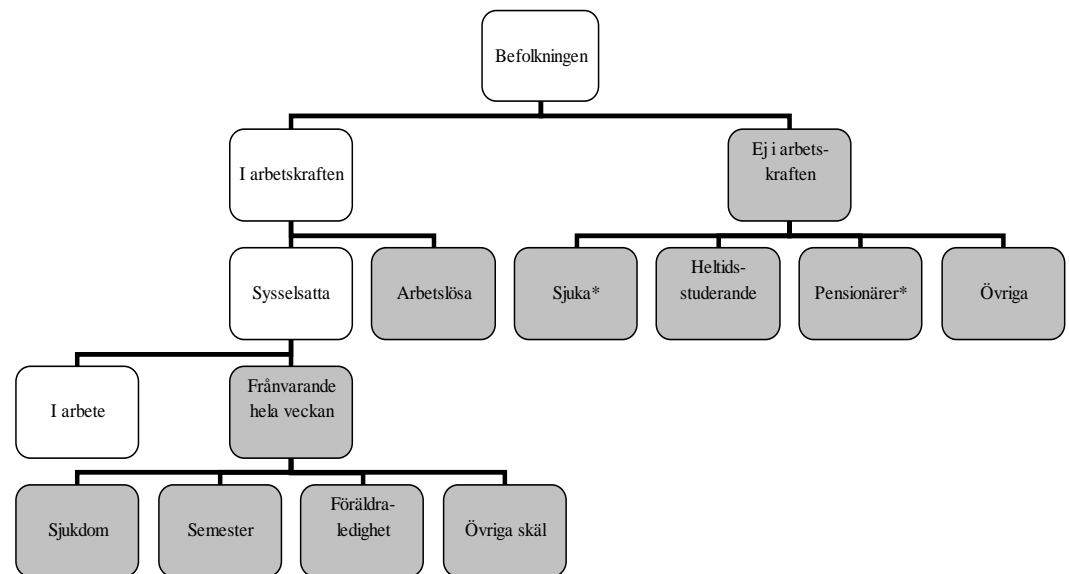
Befolkningen

I arbetskraften

Ej i arbetskraften

Sysselsatta

Arbetslösa

Sjuka*

Heltidsstuderande

Pensionärer*

Övriga

I arbete

Frånvarande hela veckan

Sjukdom

Semester

Föräldraledighet

Övriga skäl